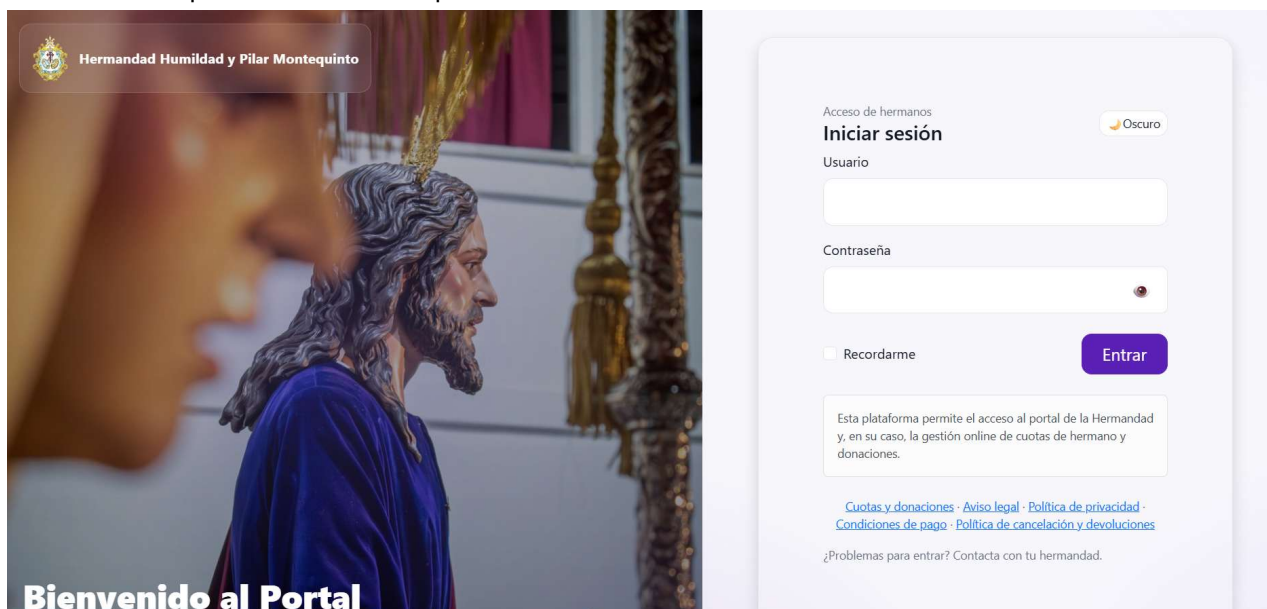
Hermandad Humildad y Pilar Montequinto

Acceso de hermanos
Iniciar sesión
Oscuro

Usuario

Contraseña

Recordarme
Entrar

Esta plataforma permite el acceso al portal de la Hermandad y, en su caso, la gestión online de cuotas de hermano y donaciones.

Cuotas y donaciones · Aviso legal · Política de privacidad · Condiciones de pago · Política de cancelación y devoluciones

¿Problemas para entrar? Contacta con tu hermandad.

Bienvenido al Portal